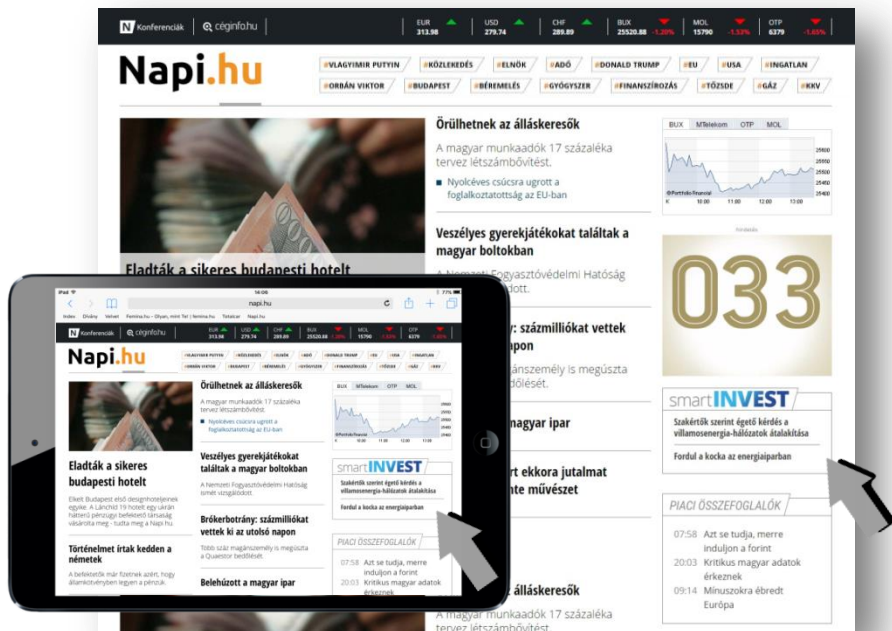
N Konferenciák | céginfo.hu

EUR 313.98 | USD 279.74 | CHF 289.89 | BUX 25520.88 -1.20% | MOL 15790 -1.53% | OTP 6379 -1.65%

Napi.hu

#VLAGYIMIR PUTYIN #KÖZLEKEDÉS #ELNÖK #ADÓ #DONALD TRUMP #EU #USA #INGATLAN #ORBÁN VIKTOR #BUDAPEST #BÉREMELÉS #GYÓGYSZER #FINANSZÍROZÁS #TŐZSDE #GÁZ #KKV

Eladták a sikeres budapesti hotelt

Őrülhetnek az álláskeresők

A magyar munkaadók 17 százaléka tervez létszámbővítést.

Nyolcéves csúcsra ugrott a foglalkoztatottság az EU-ban

Veszélyes gyerekjátékokat találtak a magyar boltokban

A Nemzeti Fogyasztóvédelmi Hatóság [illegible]ódott.

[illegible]y: százmilliókat vettek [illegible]apon

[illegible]ánszemély is megúszta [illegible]dölését.

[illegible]magyar ipar

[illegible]rt ekkora jutalmat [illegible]nte művészet

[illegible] álláskeresők

A magyar munkaadók 17 százaléka tervez létszámbővítést.

BUX MTelekom OTP MOL

25600 25550 25500 25450 25400

©Portfolio/Reuval

10:00 11:00 12:00 13:00

Hirdetés

033

smartINVEST

Szakértők szerint égető kérdés a villamosenergia-hálózatok átalakítása

Fordul a kocka az energiaiparban

PIACI ÖSSZEFOGLALÓK

07:58 Azt se tudja, merre induljon a forint

20:03 Kritikus magyar adatok érkeznek

09:14 Minuszokra ébredt Európa

iPad 14:06 77%

napi.hu

Index Elvilny Velvet Femina.hu - Olyan, mint Te! | femina.hu Totalcar Napi.hu

N Konferenciák | céginfo.hu

EUR 313.98 | USD 279.74 | CHF 289.89 | BUX 25520.88 | MOL 15790 | OTP 6379

Napi.hu

#VLAGYIMIR PUTYIN #KÖZLEKEDÉS #ELNÖK #ADÓ #DONALD TRUMP #EU #USA #INGATLAN #ORBÁN VIKTOR #BUDAPEST #BÉREMELÉS #GYÓGYSZER #FINANSZÍROZÁS #TŐZSDE #GÁZ #KKV

Eladták a sikeres budapesti hotelt

Elkelt Budapest első designhoteljeinek egyike. A Lánchíd 19 hotelt egy ukrán hátterű pénzügyi befektető társaság vásárolta meg - tudta meg a Napi.hu.

Történelmet írtak kedden a németek

A befektetők már fizetnek azért, hogy államkötvényben legyen a pénzük.

Őrülhetnek az álláskeresők

A magyar munkaadók 17 százaléka tervez létszámbővítést.

Nyolcéves csúcsra ugrott a foglalkoztatottság az EU-ban

Veszélyes gyerekjátékokat találtak a magyar boltokban

A Nemzeti Fogyasztóvédelmi Hatóság ismét vizsgálódott.

Brókerbotrány: százmilliókat vettek ki az utolsó napon

Több száz magánszemély is megúszta a Quaestor bedőlését.

Belehúzott a magyar ipar

BUX MTelekom OTP MOL

smartINVEST

Szakértők szerint égető kérdés a villamosenergia-hálózatok átalakítása

Fordul a kocka az energiaiparban

PIACI ÖSSZEFOGLALÓK

07:58 Azt se tudja, merre induljon a forint

20:03 Kritikus magyar adatok érkeznek